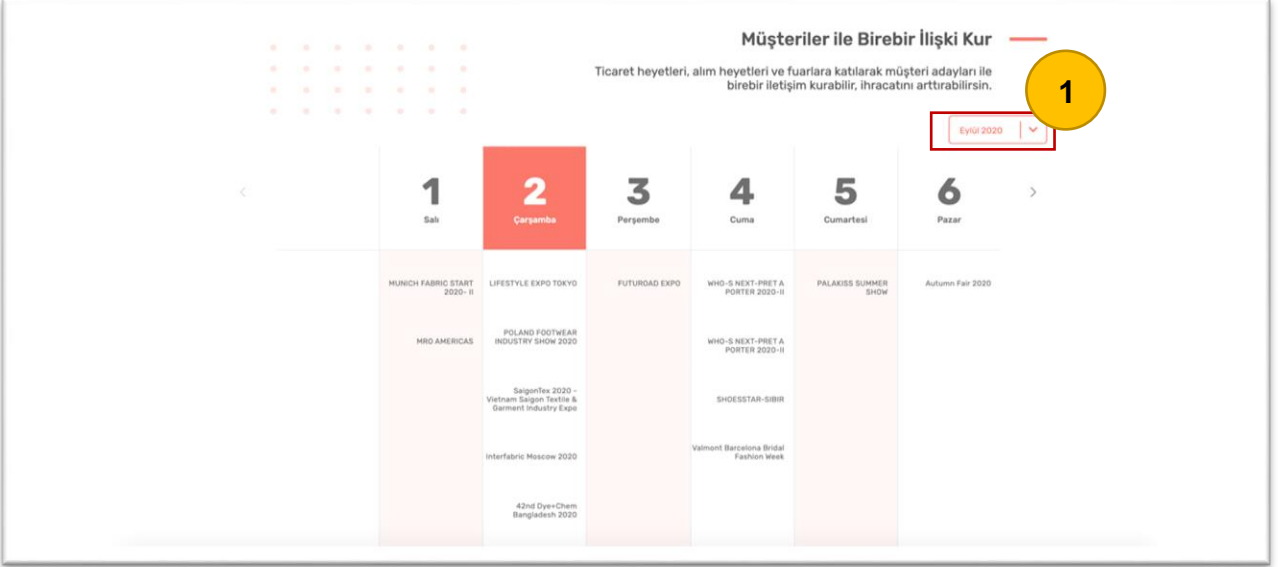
Müşteriler ile Birebir İlişki Kur

Ticaret heyetleri, alım heyetleri ve fuarlara katılarak müşteri adayları ile birebir iletişim kurabilir, ihracatını arttırabilirsin.

1

Eylül 2020

| 1 Salı | 2 Çarşamba | 3 Perşembe | 4 Cuma | 5 Cumartesi | 6 Pazar |
|---|---|---|---|---|---|
| MUNICH FABRIC START 2020- II | LIFESTYLE EXPO TOKYO | FUTUROAD EXPO | WHO-S NEXT-PRET A PORTER 2020-II | PALAKISS SUMMER SHOW | Autumn Fair 2020 |
| MRO AMERICAS | POLAND FOOTWEAR INDUSTRY SHOW 2020 | | WHO-S NEXT-PRET A PORTER 2020-II | | |
| | SaigonTex 2020 - Vietnam Saigon Textile & Garment Industry Expo | | SHOESSTAR-SIBIR | | |
| | Interfabric Moscow 2020 | | Valmont Barcelona Bridal Fashion Week | | |
| | 42nd Dye+Chem Bangladesh 2020 | | | | |